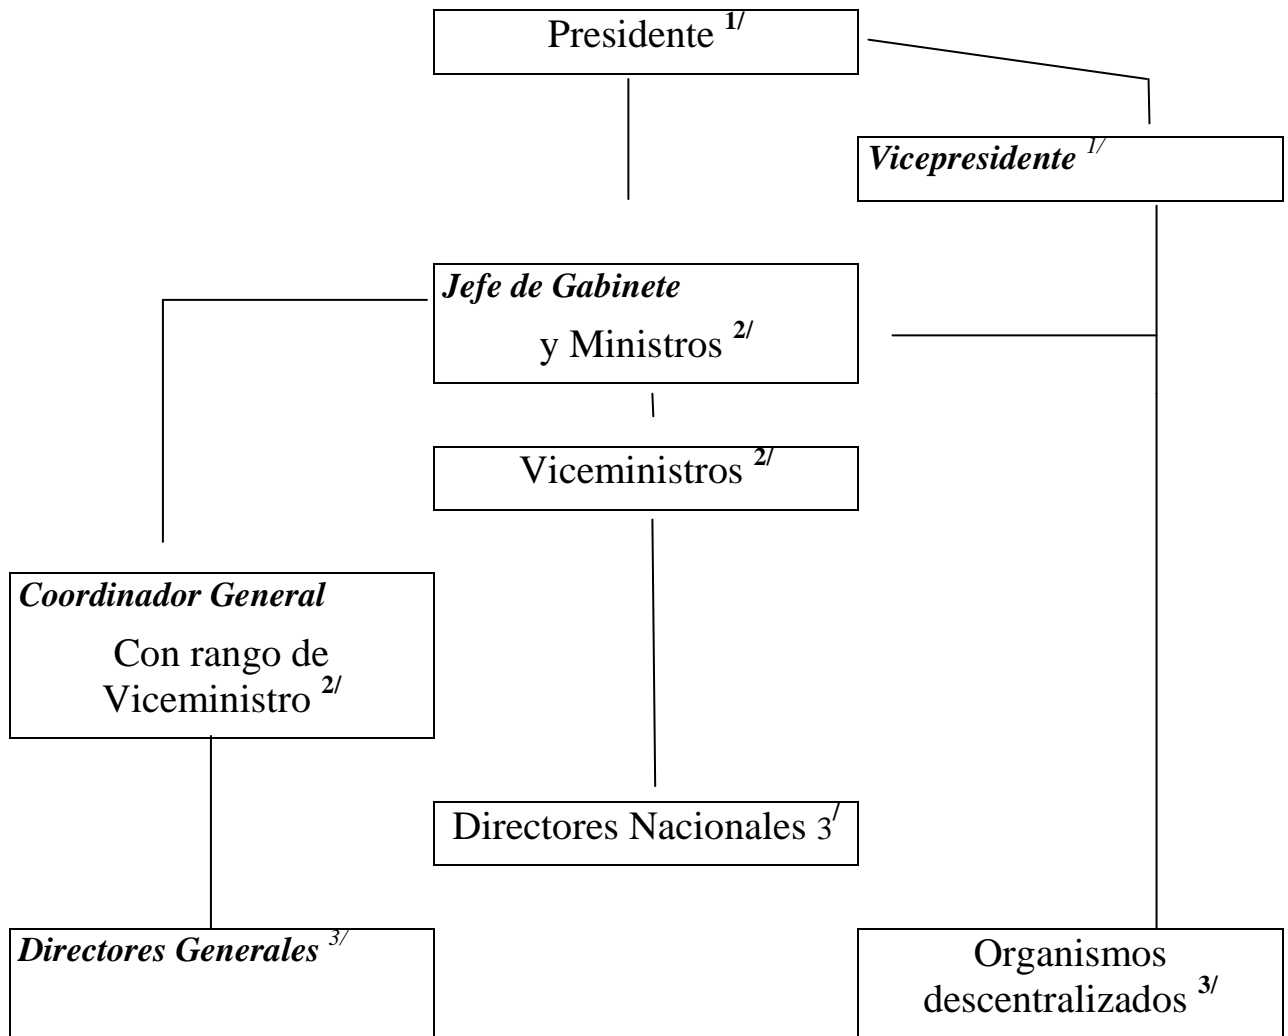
Presidente $^{1/}$

*Vicepresidente* $^{1/}$

*Jefe de Gabinete*

y Ministros $^{2/}$

Viceministros $^{2/}$

*Coordinador General*

Con rango de Viceministro $^{2/}$

Directores Nacionales $3^{/}$

*Directores Generales* $^{3/}$

Organismos descentralizados $^{3/}$